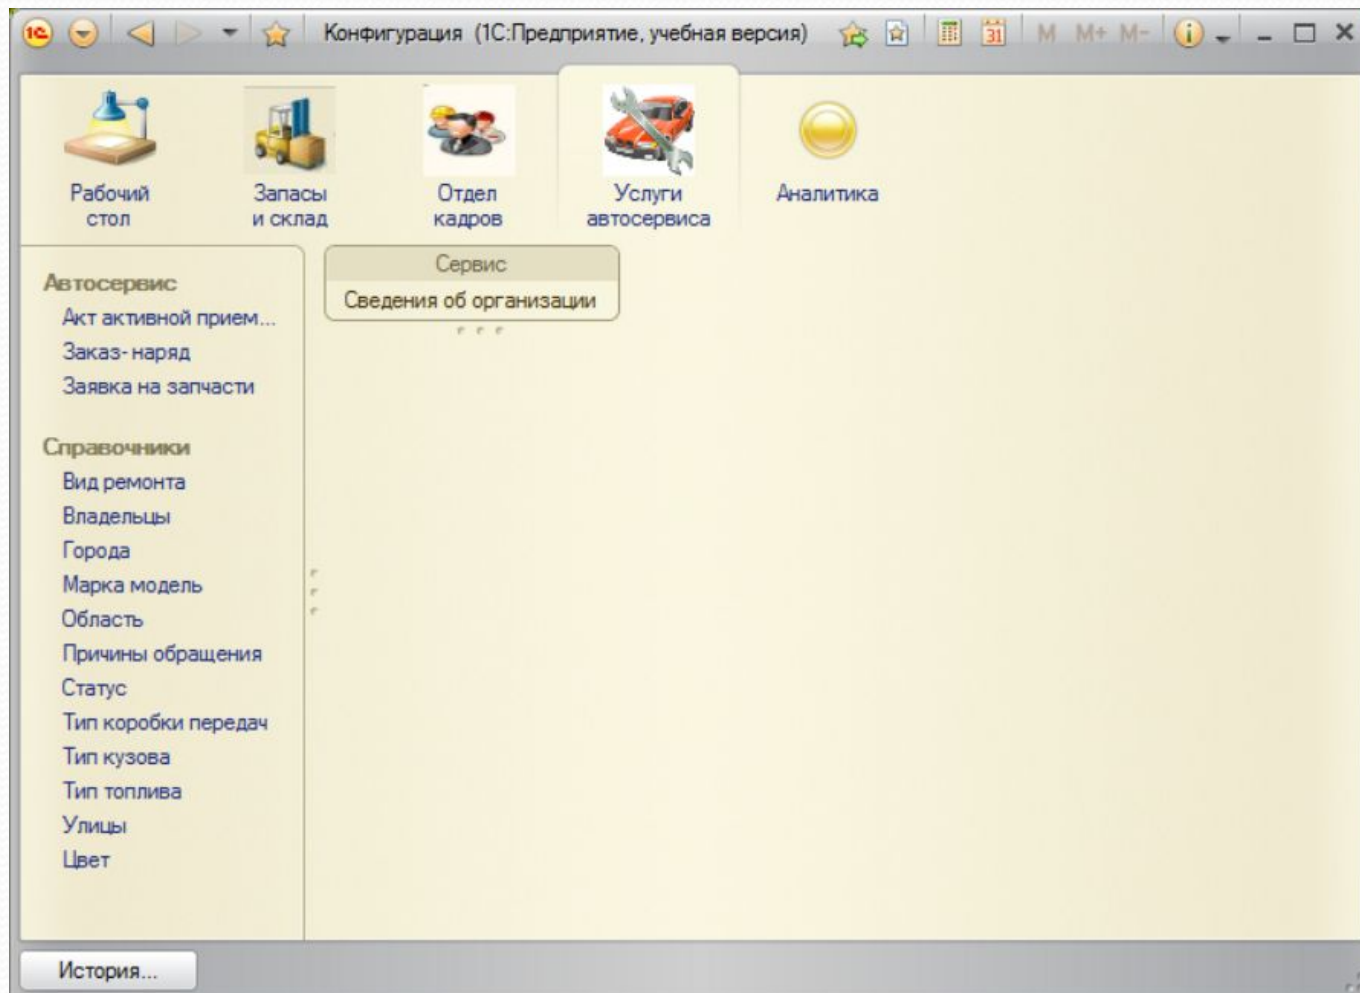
Конфигурация (1С:Предприятие, учебная версия)

M M+ M-

Рабочий стол

Запасы и склад

Отдел кадров

Услуги автосервиса

Аналитика

Автосервис
Акт активной прием...
Заказ-наряд
Заявка на запчасти

Справочники
Вид ремонта
Владельцы
Города
Марка модель
Область
Причины обращения
Статус
Тип коробки передач
Тип кузова
Тип топлива
Улицы
Цвет

Сервис
Сведения об организации

История...